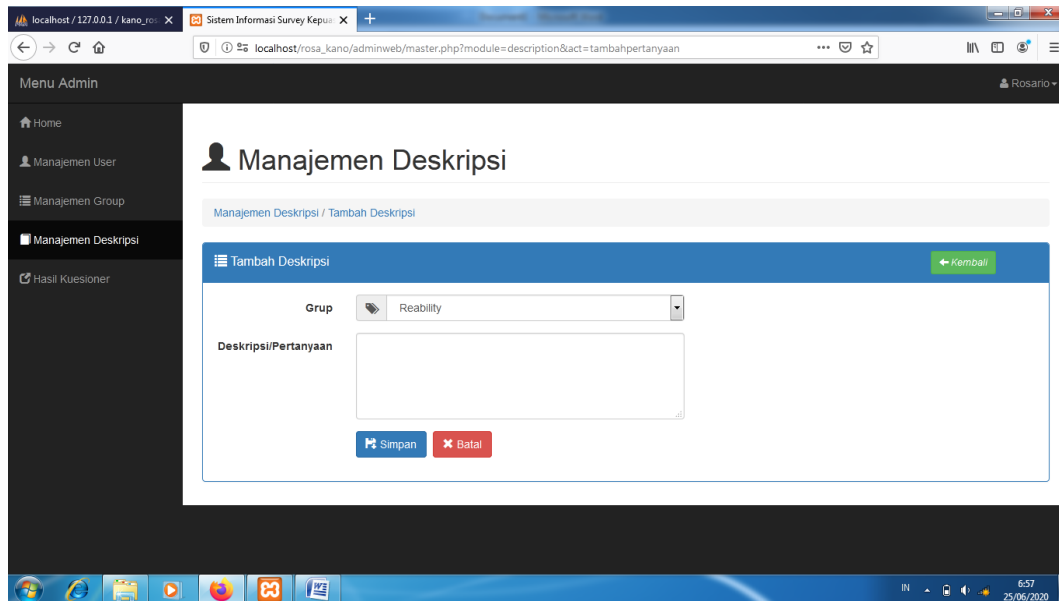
localhost / 127.0.0.1 / kano_ros
Sistem Informasi Survey Kepua
localhost/rosa_kano/adminweb/master.php?module=description&act=tambahpertanyaan

Menu Admin
Rosario

Home
Manajemen User
Manajemen Group
Manajemen Deskripsi
Hasil Kuesioner

Manajemen Deskripsi

Manajemen Deskripsi / Tambah Deskripsi

Tambah Deskripsi
Kembali

Grup
Reability

Deskripsi/Pertanyaan

Simpan
Batal

IN
6:57
25/06/2020